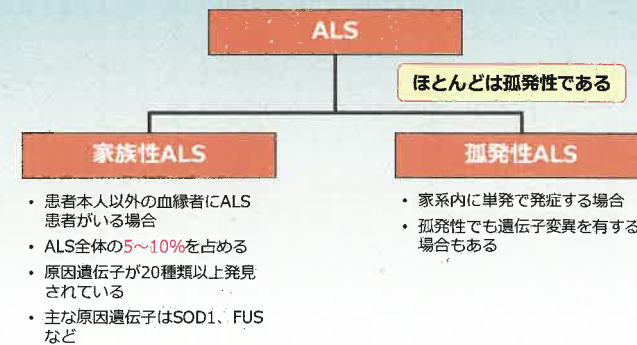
ALS

ほとんどは孤発性である

家族性ALS

• 患者本人以外の血縁者にALS患者がいる場合
• ALS全体の5～10%を占める
• 原因遺伝子が20種類以上発見されている
• 主な原因遺伝子はSOD1、FUSなど

孤発性ALS

• 家系内に単発で発症する場合
• 孤発性でも遺伝子変異を有する場合もある